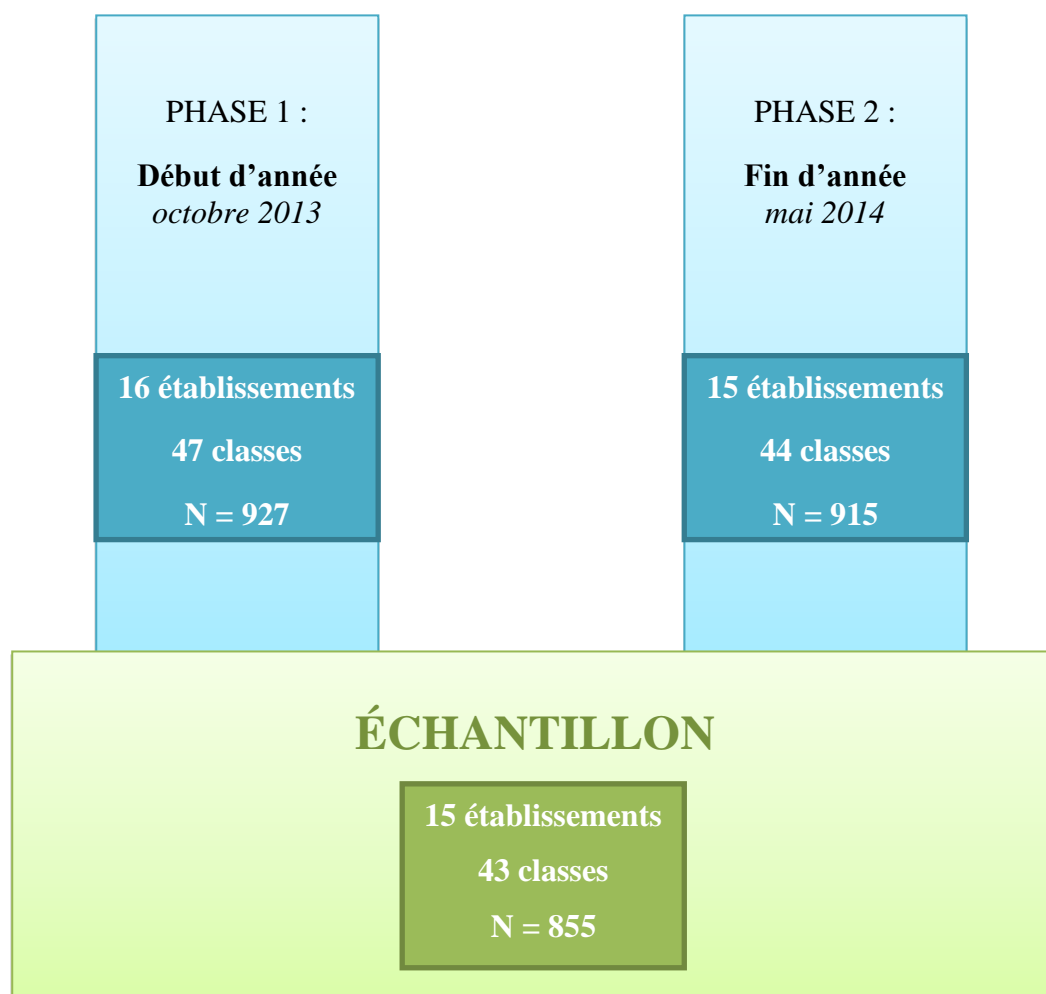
PHASE 1 :

**Début d'année**
*octobre 2013*

16 établissements

47 classes

N = 927

PHASE 2 :

**Fin d'année**
*mai 2014*

15 établissements

44 classes

N = 915

ÉCHANTILLON

15 établissements

43 classes

N = 855